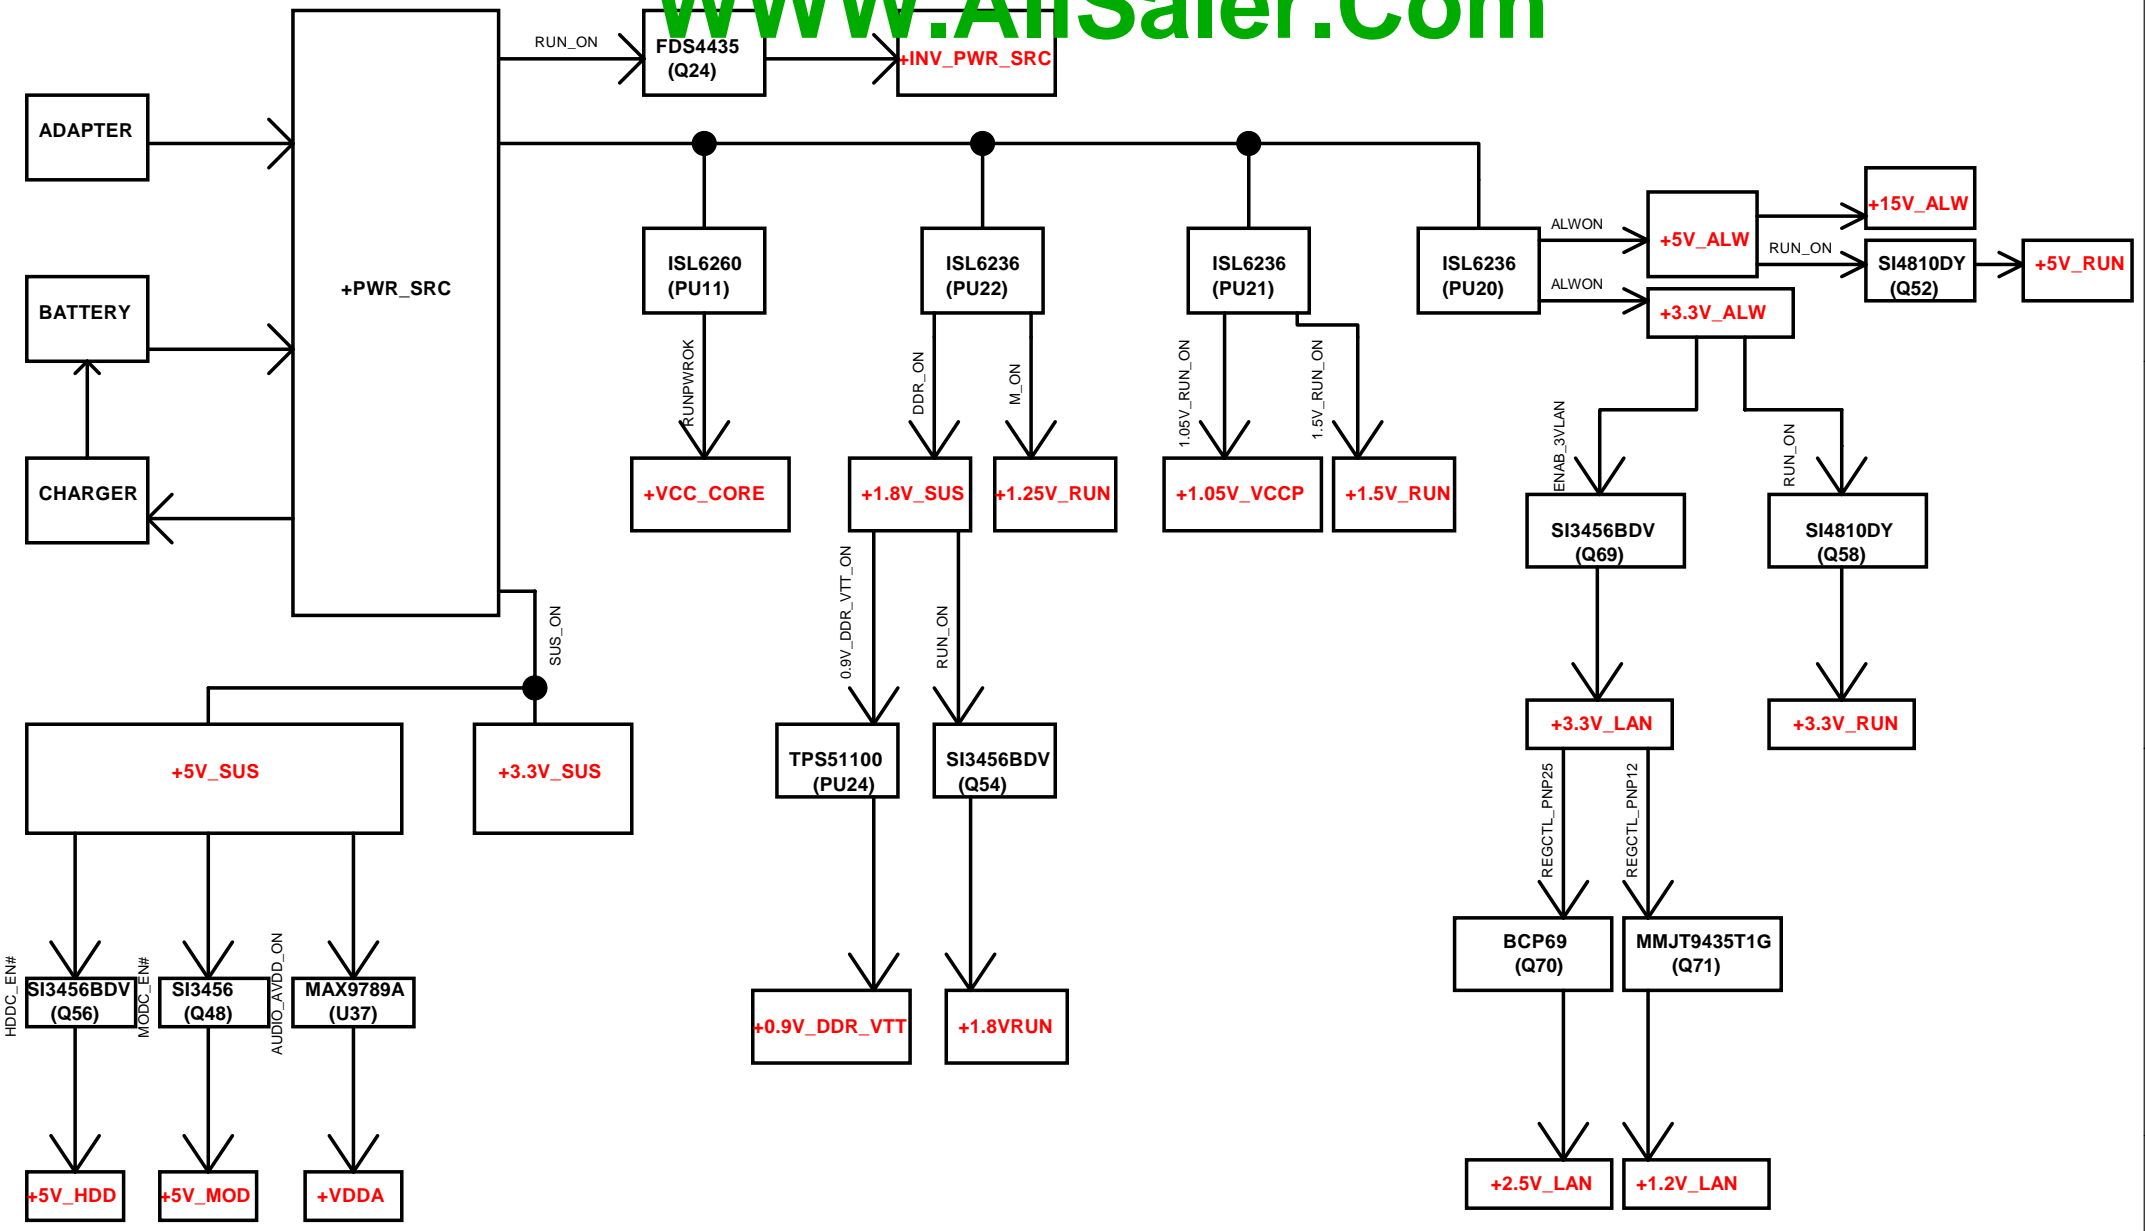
www.AliSaler.com

RUN_ON

FDS4435 (Q24)

+INV_PWR_SRC

ADAPTER

BATTERY

CHARGER

+PWR_SRC

ISL6260 (PU11)

RUNPWROK

+VCC_CORE

ISL6236 (PU22)

DDR_ON

M_ON

+1.8V_SUS

+1.25V_RUN

ISL6236 (PU21)

1.05V_RUN_ON

1.5V_RUN_ON

+1.05V_VCCP

+1.5V_RUN

ISL6236 (PU20)

ALWON

ALWON

+5V_ALW

+15V_ALW

RUN_ON

SI4810DY (Q52)

+5V_RUN

+3.3V_ALW

ENAB_3VLAN

RUN_ON

SI3456BDV (Q69)

SI4810DY (Q58)

+3.3V_LAN

+3.3V_RUN

REGCTL_PNP25

REGCTL_PNP12

BCP69 (Q70)

MMJT9435T1G (Q71)

+2.5V_LAN

+1.2V_LAN

SUS_ON

+5V_SUS

+3.3V_SUS

0.9V_DDR_VTT_ON

RUN_ON

TPS51100 (PU24)

SI3456BDV (Q54)

+0.9V_DDR_VTT

+1.8VRUN

HDDC_EN#

MODC_EN#

AUDIO_AVDD_ON

SI3456BDV (Q56)

SI3456 (Q48)

MAX9789A (U37)

+5V_HDD

+5V_MOD

+VDDA